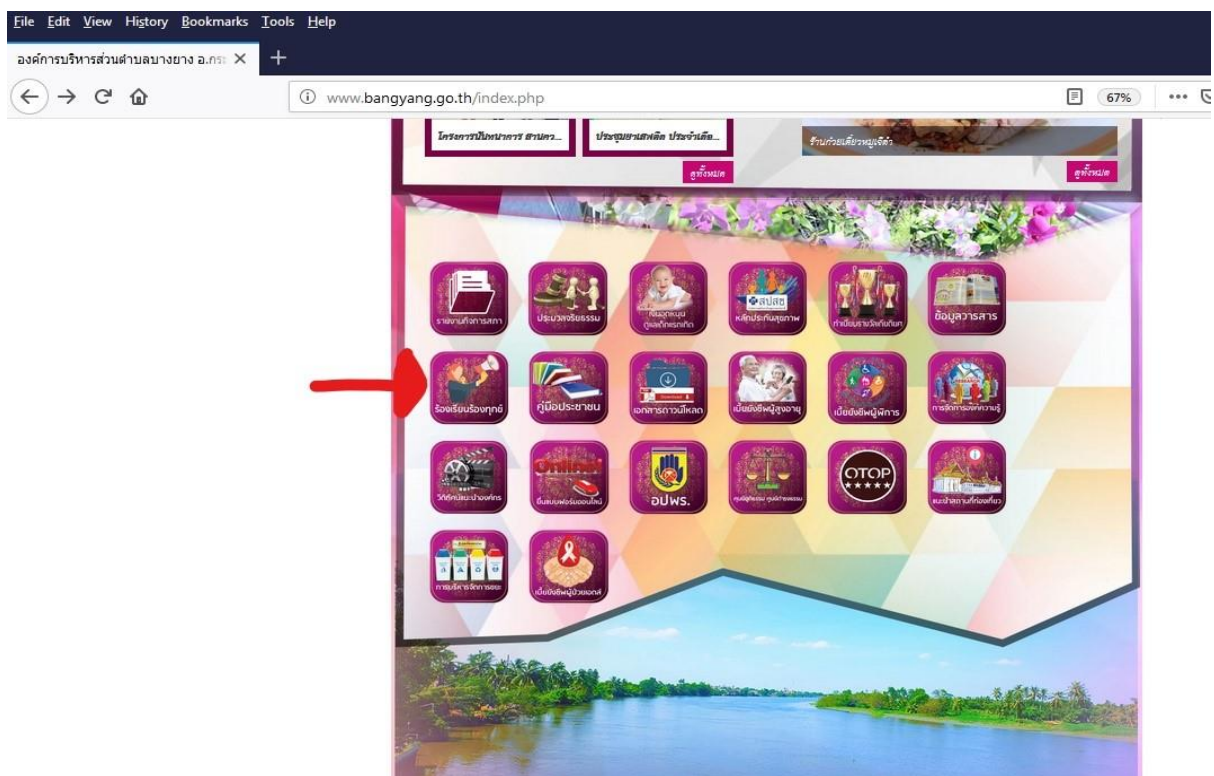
File Edit View History Bookmarks Tools Help

องค์การบริหารส่วนตำบลบางยาง อ.กระ

www.bangyang.go.th/index.php

67%

โครงการปันหนาการ สานคว...

ประชุมยาเสพติด ประจำเดือ...

ร้านก๋วยเตี๋ยวหมูเจ๊ต๋า

ดูทั้งหมด

ดูทั้งหมด

รายงานกิจการสภา

ประมวลจริยธรรม

กองทุนดูแลเด็กแรกเกิด

สปสช

หลักประกันสุขภาพ

ทำเนียบรางวัลเกียรติยศ

ข้อมูลวารสาร

ร้องเรียนร้องทุกข์

คู่มือประชาชน

Download

เอกสารดาวน์โหลด

เบี้ยยังชีพผู้สูงอายุ

เบี้ยยังชีพผู้พิการ

การจัดการองค์ความรู้

วีดีทัศน์ประชาสัมพันธ์

Online

ยื่นแบบฟอร์มออนไลน์

อปพร.

ศูนย์ยุติธรรม ชุมชน

OTOP

แนะนำสถานที่ท่องเที่ยว

การบริหารจัดการขยะ

เบี้ยยังชีพผู้ป่วยเอดส์